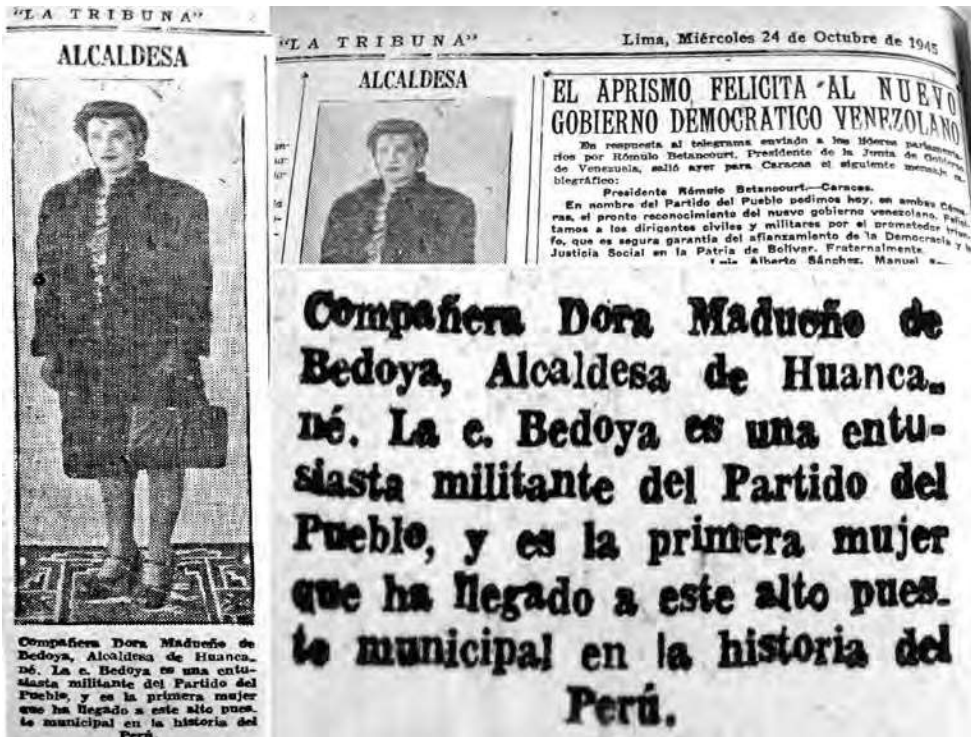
"LA TRIBUNA"

ALCALDESA

Compañera Dora Madueño de Bedoya, Alcaldesa de Huancané. La c. Bedoya es una entusiasta militante del Partido del Pueblo, y es la primera mujer que ha llegado a este alto puesto municipal en la historia del Perú.

"LA TRIBUNA" Lima, Miércoles 24 de Octubre de 1945

ALCALDESA

EL APRISMO FELICITA AL NUEVO GOBIERNO DEMOCRATICO VENEZOLANO

En respuesta al telegrama enviado a los líderes parlamentarios por Rómulo Betancourt, Presidente de la Junta de Gobierno de Venezuela, salió ayer para Caracas el siguiente mensaje radiográfico:

Presidente Rómulo Betancourt.—Caracas.

En nombre del Partido del Pueblo pedimos hoy, en ambas Cámaras, el pronto reconocimiento del nuevo gobierno venezolano. Felicitamos a los dirigentes civiles y militares por el prometedor triunfo, que es segura garantía del afianzamiento de la Democracia y la Justicia Social en la Patria de Bolívar. Fraternalmente. Luis Alberto Sánchez, Manuel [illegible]

Compañera Dora Madueño de Bedoya, Alcaldesa de Huancané. La c. Bedoya es una entusiasta militante del Partido del Pueblo, y es la primera mujer que ha llegado a este alto puesto municipal en la historia del Perú.